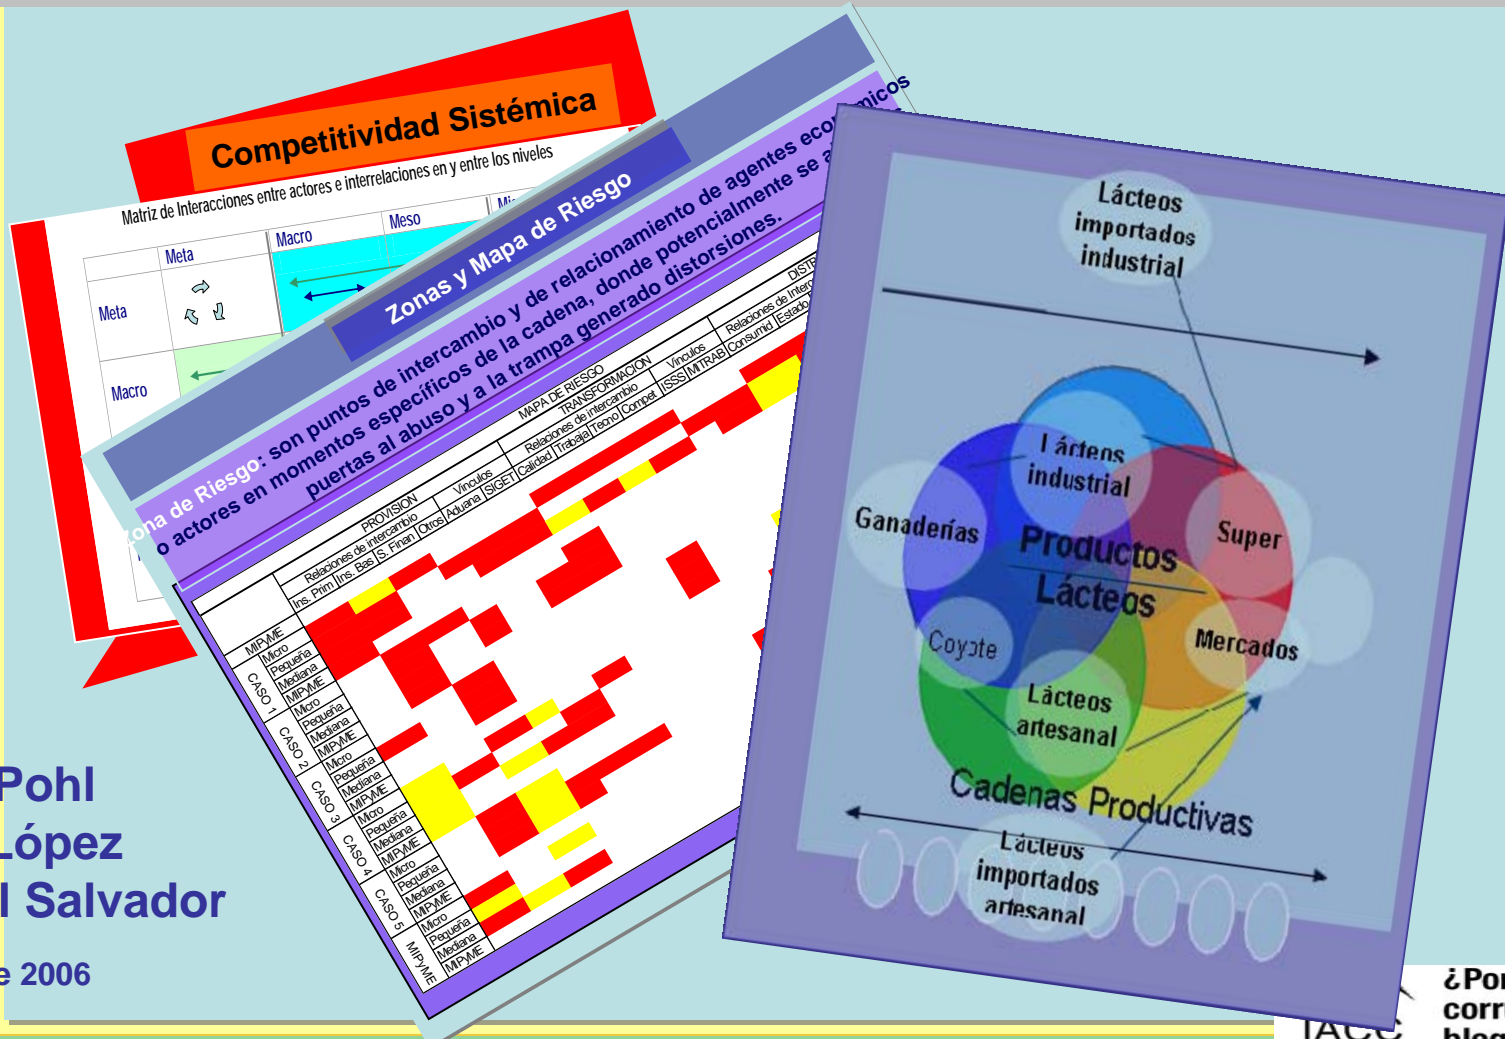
Competitividad Sistémica

Matriz de Interacciones entre actores e interrelaciones en y entre los niveles

| | Meta | Macro | Meso | Mi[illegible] |
|---|---|---|---|---|
| Meta | | | | |
| Macro | | | | |

Zonas y Mapa de Riesgo

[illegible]ona de Riesgo: son puntos de intercambio y de relacionamiento de agentes eco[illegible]micos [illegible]o actores en momentos específicos de la cadena, donde potencialmente se a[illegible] puertas al abuso y a la trampa generado distorsiones.

MAPA DE RIESGO

PROVISION | TRANSFORMACION | DISTR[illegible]

Relaciones de intercambio | Vinculos | Relaciones de intercambio | Vinculos | Relaciones de Interc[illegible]

Ins. Prim | Ins. Bas | S. Finan | Otros | Aduana | SIGET | Calidad | Trabajo | Tecno | Compet | ISSS | MITRAB | Consumid | Estado

CASO 1: MIPYME, Micro, Pequeña, Mediana
CASO 2: MIPYME, Micro, Pequeña, Mediana
CASO 3: MIPYME, Micro, Pequeña, Mediana
CASO 4: MIPYME, Micro, Pequeña, Mediana
CASO 5: MIPYME, Micro, Pequeña, Mediana
MIPYME

Lácteos importados industrial

Lácteos industrial

Ganaderías

Productos Lácteos

Super

Coyote

Mercados

Lácteos artesanal

Cadenas Productivas

Lácteos importados artesanal

Pohl
López
l Salvador

e 2006

¿Por
corr
blog
IACC